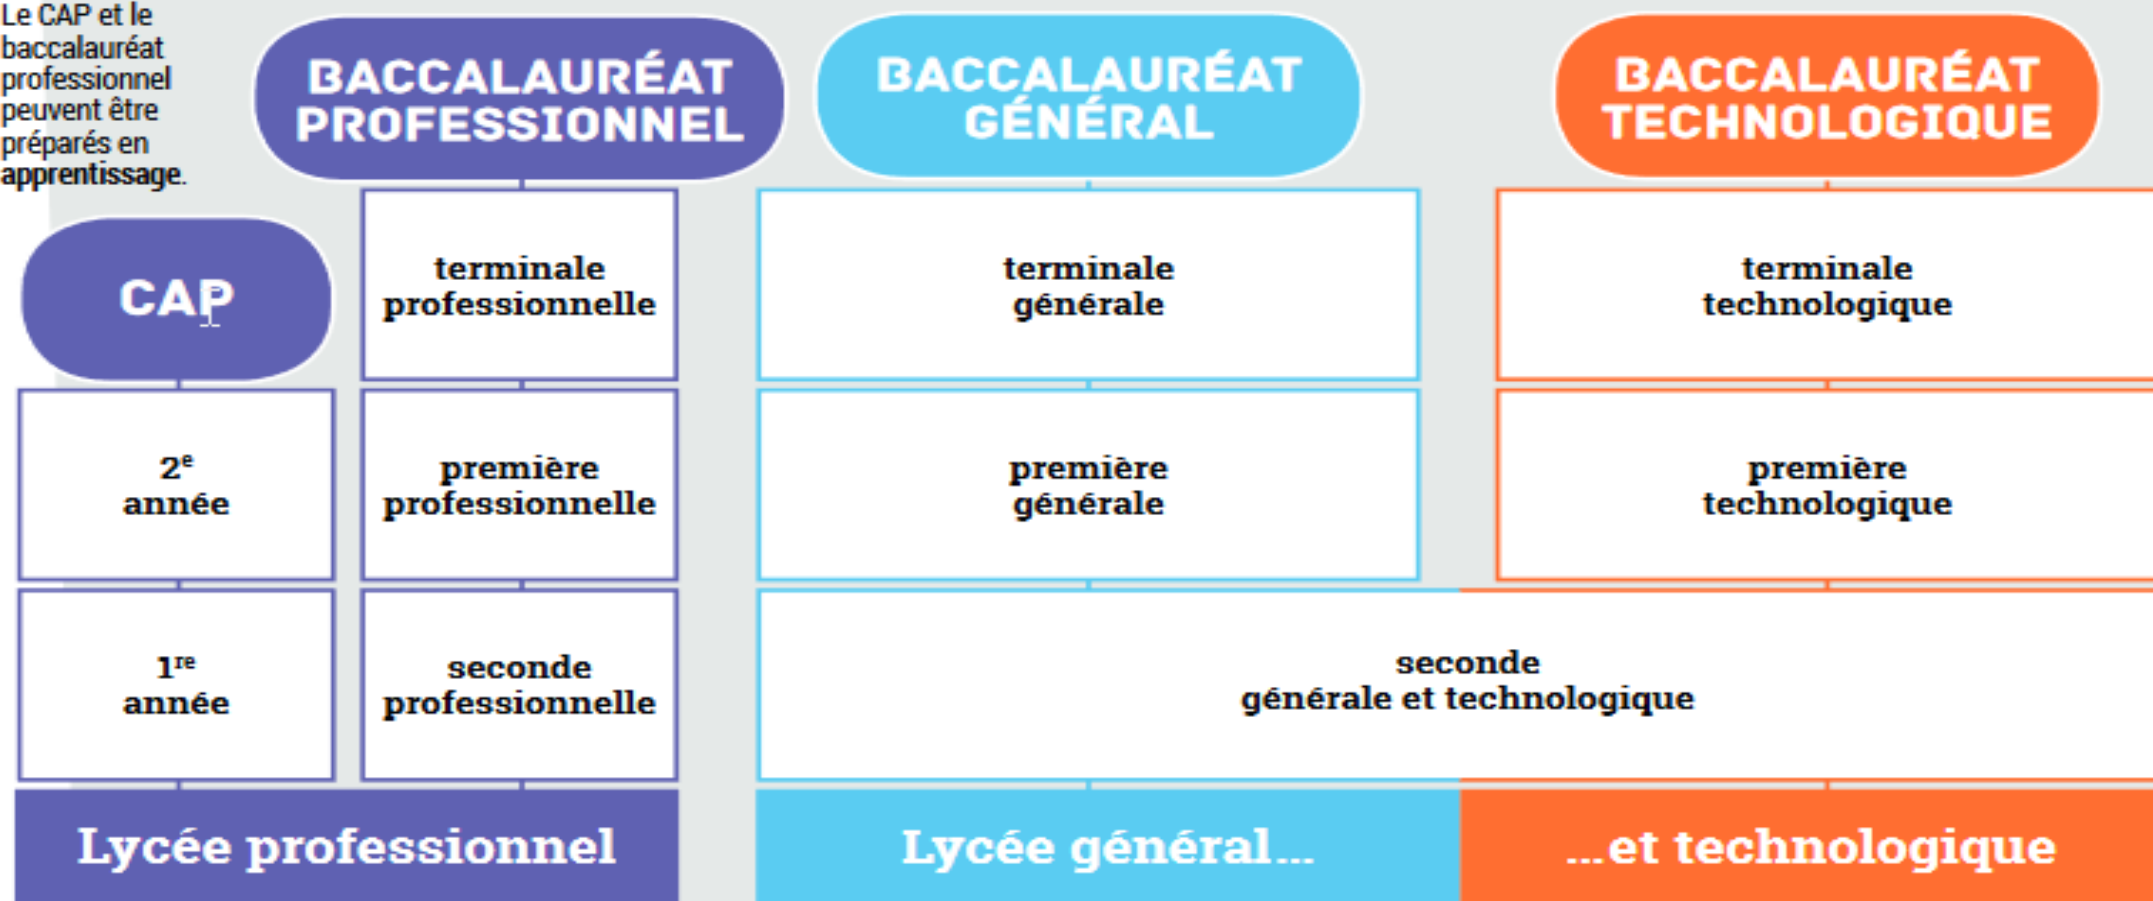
Le CAP et le baccalauréat professionnel peuvent être préparés en apprentissage.

BACCALAURÉAT PROFESSIONNEL

BACCALAURÉAT GÉNÉRAL

BACCALAURÉAT TECHNOLOGIQUE

CAP

terminale professionnelle

terminale générale

terminale technologique

$2^e$ année

première professionnelle

première générale

première technologique

$1^{re}$ année

seconde professionnelle

seconde générale et technologique

Lycée professionnel

Lycée général...

...et technologique